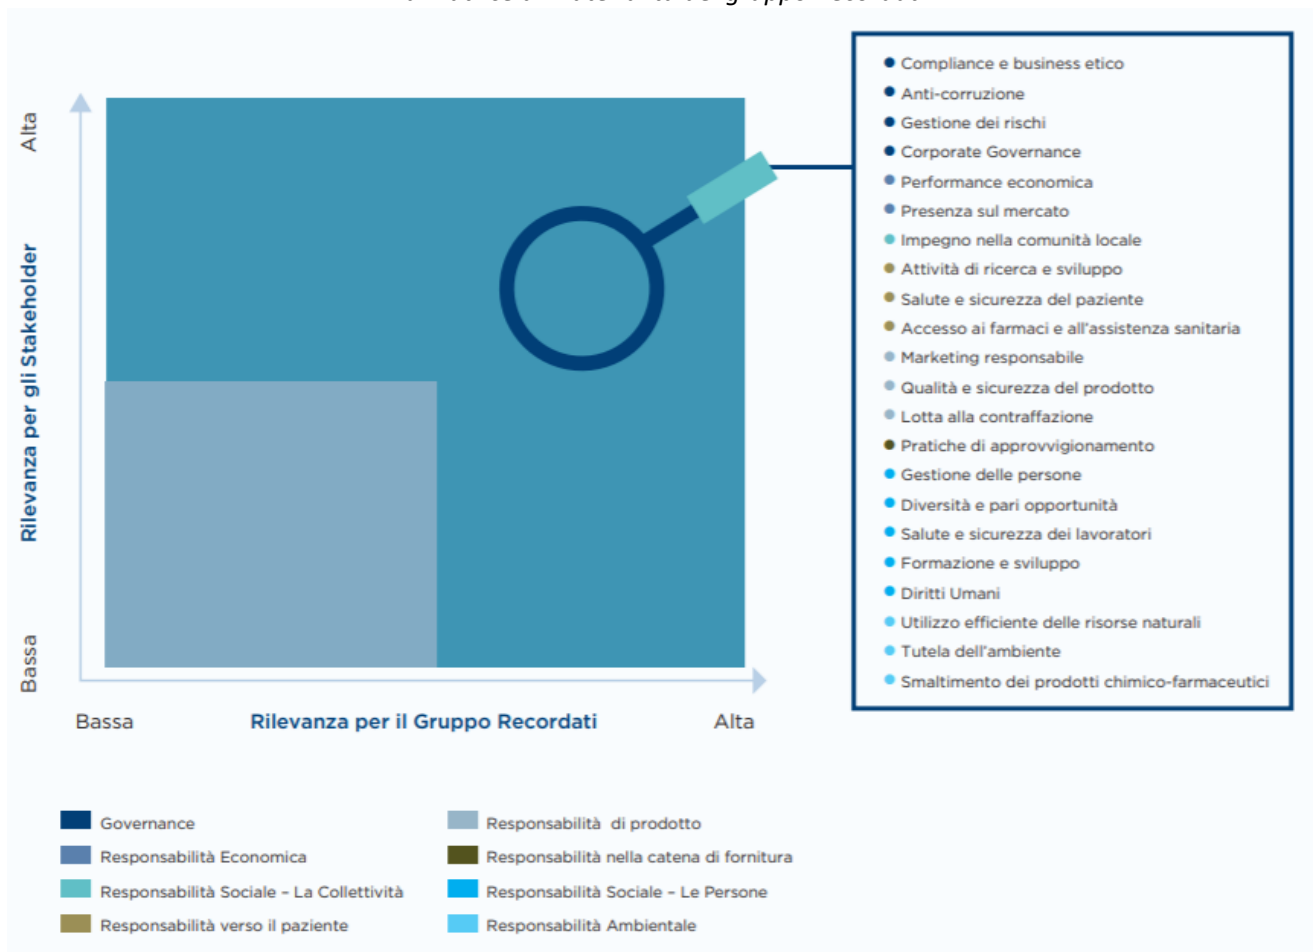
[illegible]

Alta

Rilevanza per gli Stakeholder

Bassa

Bassa

Rilevanza per il Gruppo Recordati

Alta

- Compliance e business etico
- Anti-corruzione
- Gestione dei rischi
- Corporate Governance
- Performance economica
- Presenza sul mercato
- Impegno nella comunità locale
- Attività di ricerca e sviluppo
- Salute e sicurezza del paziente
- Accesso ai farmaci e all'assistenza sanitaria
- Marketing responsabile
- Qualità e sicurezza del prodotto
- Lotta alla contraffazione
- Pratiche di approvvigionamento
- Gestione delle persone
- Diversità e pari opportunità
- Salute e sicurezza dei lavoratori
- Formazione e sviluppo
- Diritti Umani
- Utilizzo efficiente delle risorse naturali
- Tutela dell'ambiente
- Smaltimento dei prodotti chimico-farmaceutici

Governance
Responsabilità Economica
Responsabilità Sociale – La Collettività
Responsabilità verso il paziente
Responsabilità di prodotto
Responsabilità nella catena di fornitura
Responsabilità Sociale – Le Persone
Responsabilità Ambientale